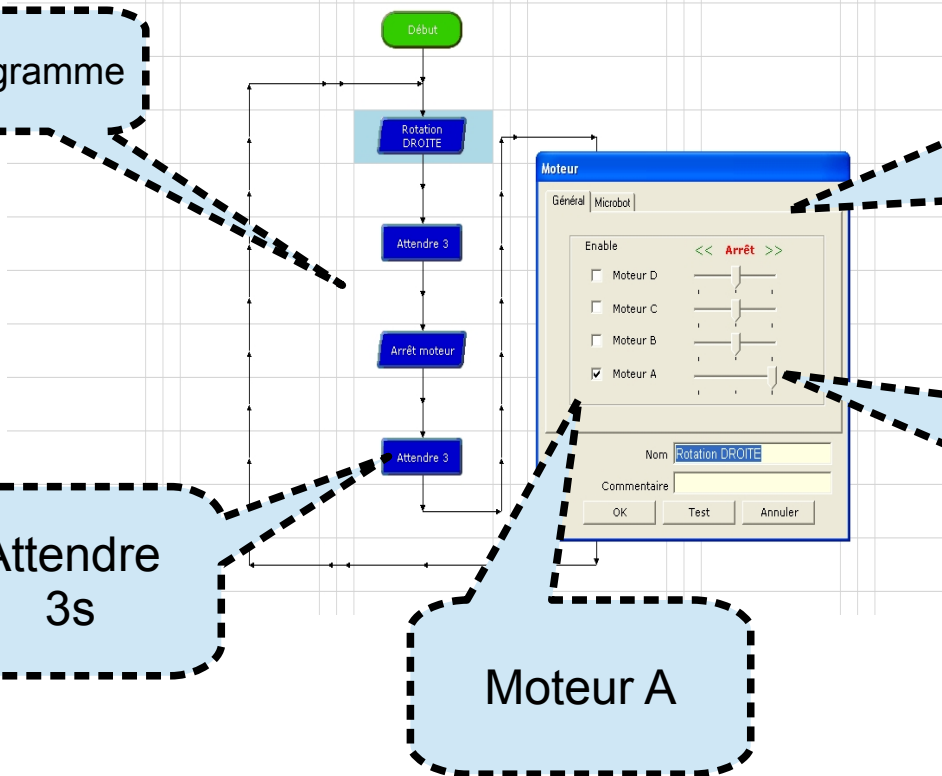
gramme

Début

Rotation DROITE

Attendre 3

Arrêt moteur

Attendre 3

Attendre 3s

Moteur

Général | Microbot

Enable

<< Arrêt >>

Moteur D

Moteur C

Moteur B

Moteur A

Nom Rotation DROITE

Commentaire

OK | Test | Annuler

Moteur A